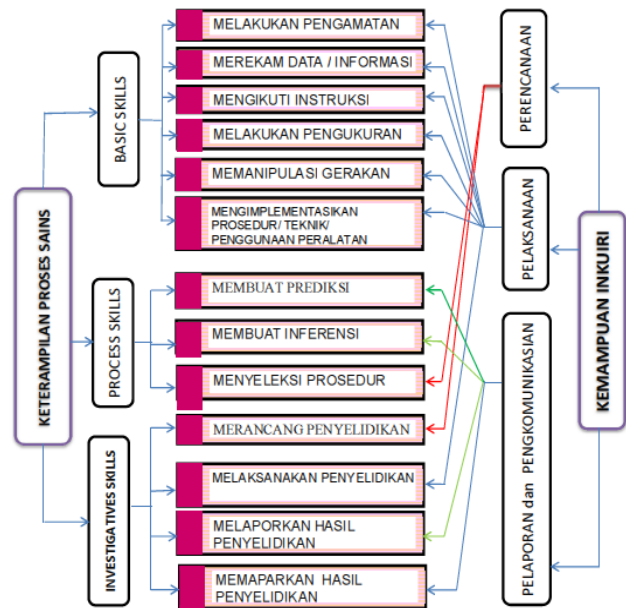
KETERAMPILAN PROSES SAINS

BASIC SKILLS

MELAKUKAN PENGAMATAN

MEREKAM DATA / INFORMASI

MENGIKUTI INSTRUKSI

MELAKUKAN PENGUKURAN

MEMANIPULASI GERAKAN

MENGIMPLEMENTASIKAN PROSEDUR/ TEKNIK/ PENGGUNAAN PERALATAN

PROCESS SKILLS

MEMBUAT PREDIKSI

MEMBUAT INFERENSI

MENYELEKSI PROSEDUR

INVESTIGATIVES SKILLS

MERANCANG PENYELIDIKAN

MELAKSANAKAN PENYELIDIKAN

MELAPORKAN HASIL PENYELIDIKAN

MEMAPARKAN HASIL PENYELIDIKAN

PERENCANAAN

PELAKSANAAN

PELAPORAN dan PENGKOMUNIKASIAN

KEMAMPUAN INKUIRI